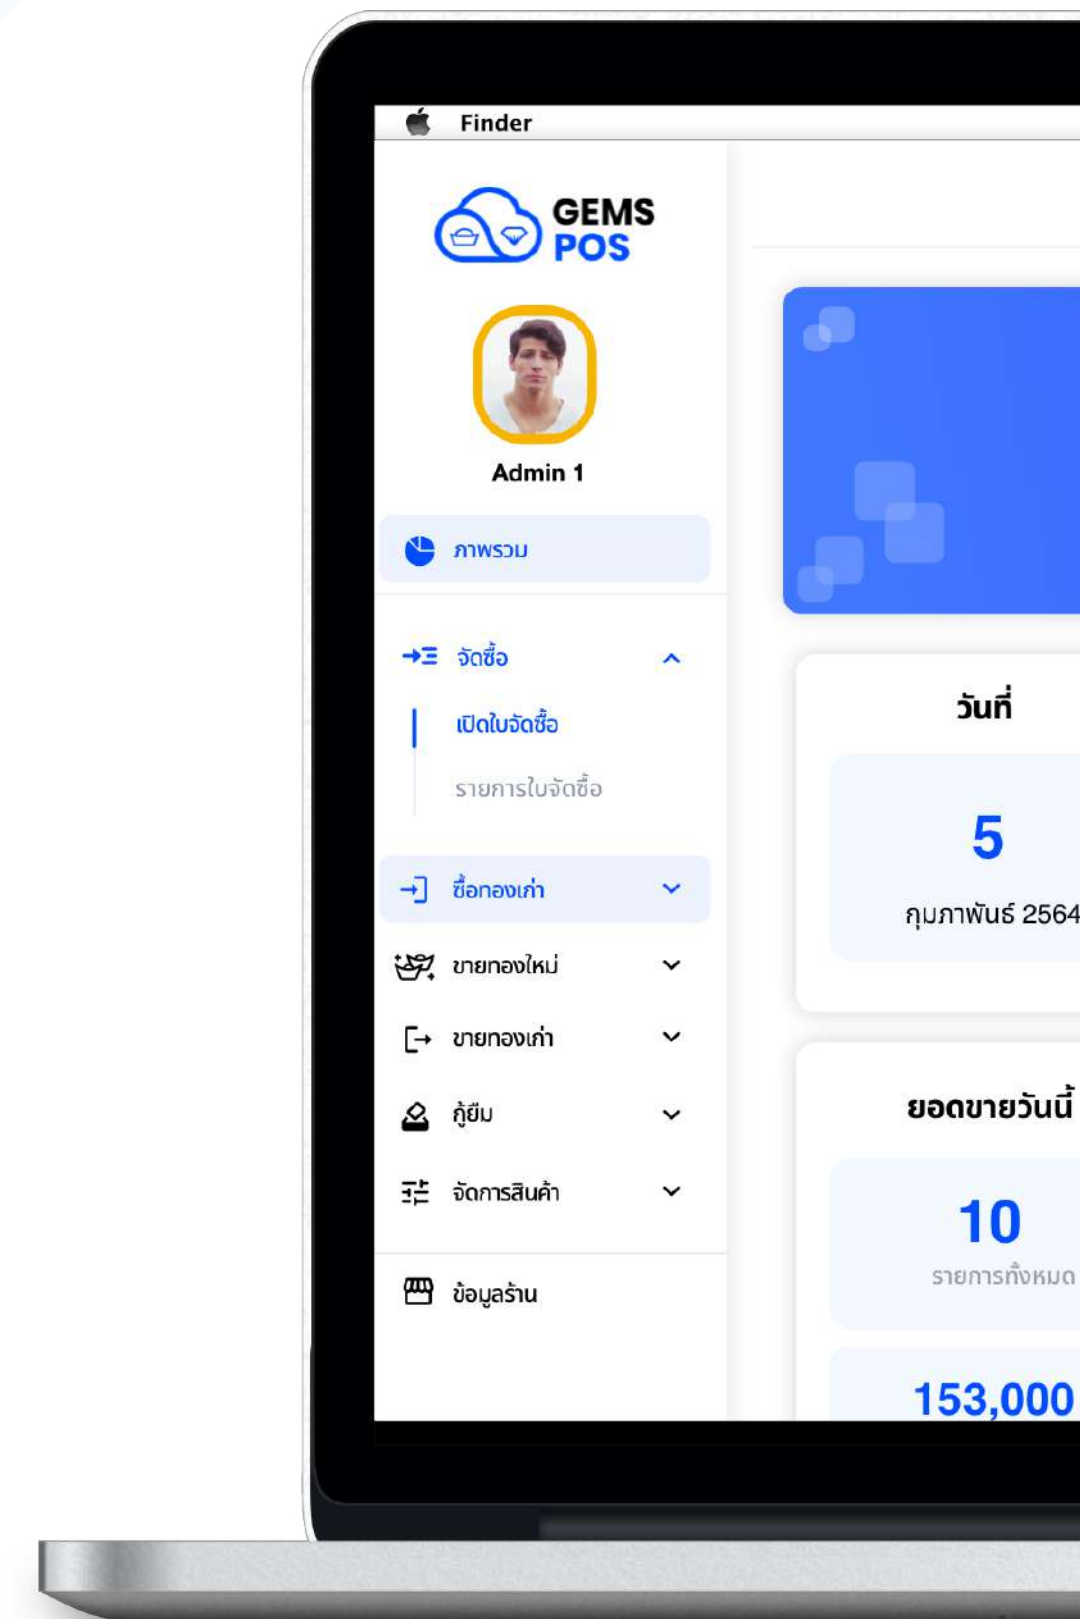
Finder

GEMS POS

Admin 1

ภาพรวม

จัดซื้อ

เปิดใบจัดซื้อ

รายการใบจัดซื้อ

ซื้อทองเก่า

ขายทองใหม่

ขายทองเก่า

กู้ยืม

จัดการสินค้า

ข้อมูลร้าน

วันที่

5

กุมภาพันธ์ 2564

ยอดขายวันนี้

10

รายการทั้งหมด

153,000